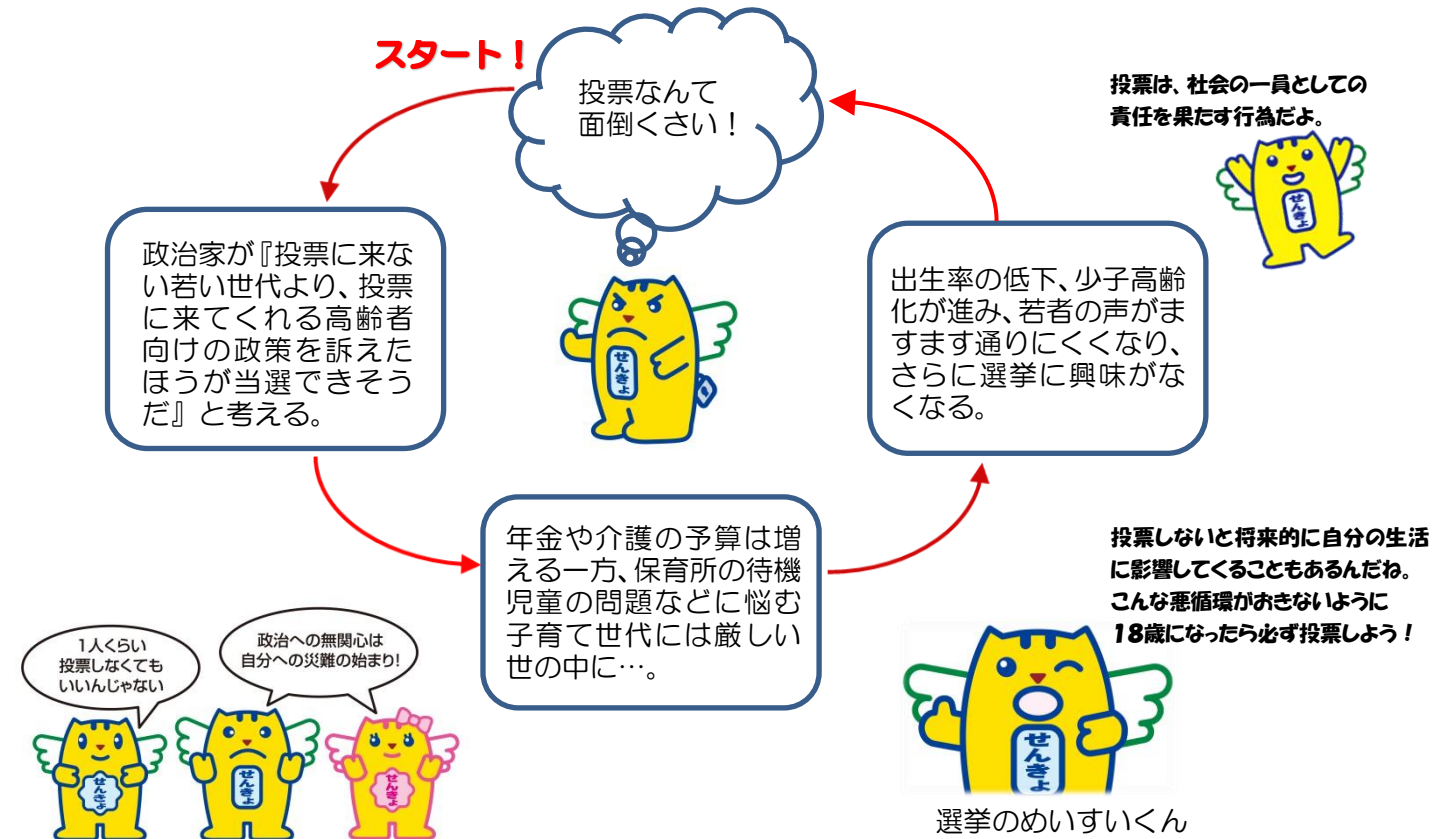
スタート！

投票なんて
面倒くさい！

投票は、社会の一員としての責任を果たす行為だよ。

政治家が『投票に来ない若い世代より、投票に来てくれる高齢者向けの政策を訴えたほうが当選できそうだ』と考える。

せんきょ

出生率の低下、少子高齢化が進み、若者の声がますます通りにくくなり、さらに選挙に興味がなくなる。

年金や介護の予算は増える一方、保育所の待機児童の問題などに悩む子育て世代には厳しい世の中に…。

投票しないと将来的に自分の生活に影響してくることもあるんだね。こんな悪循環がおきないように18歳になったら必ず投票しよう！

1人くらい
投票しなくても
いいんじゃない

政治への無関心は
自分への災難の始まり！

せんきょ

せんきょ

せんきょ

せんきょ

選挙のめいすいくん